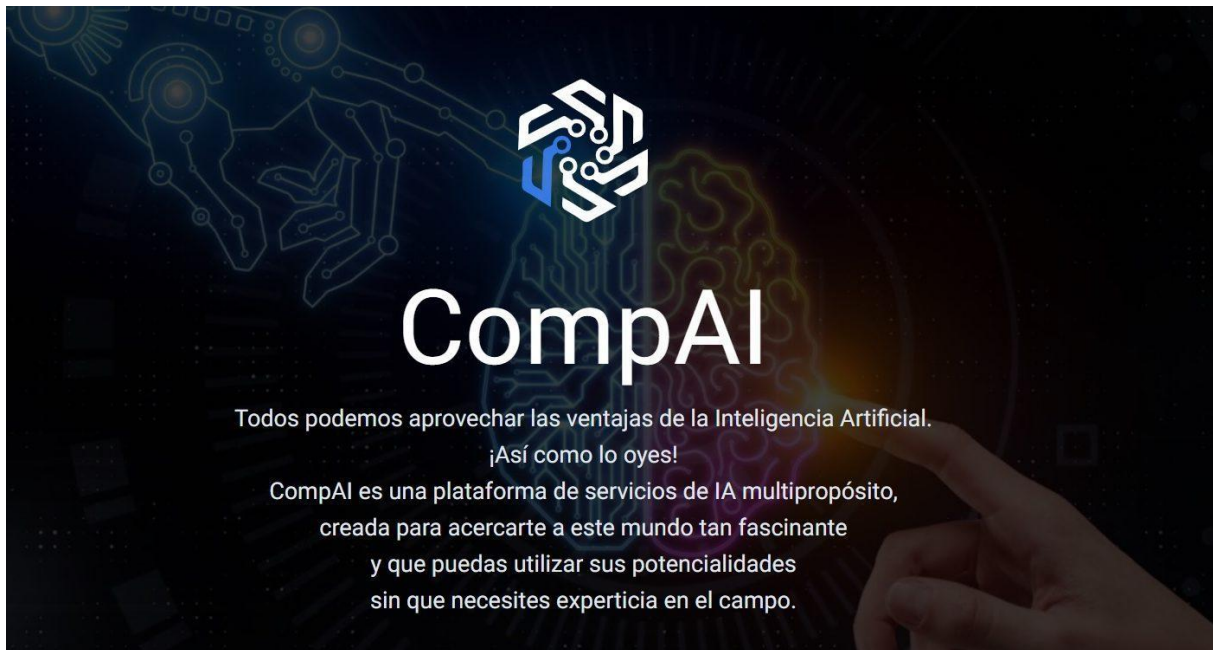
CompAI

Todos podemos aprovechar las ventajas de la Inteligencia Artificial.
¡Así como lo oyes!
CompAI es una plataforma de servicios de IA multipropósito, creada para acercarte a este mundo tan fascinante y que puedas utilizar sus potencialidades sin que necesites experticia en el campo.